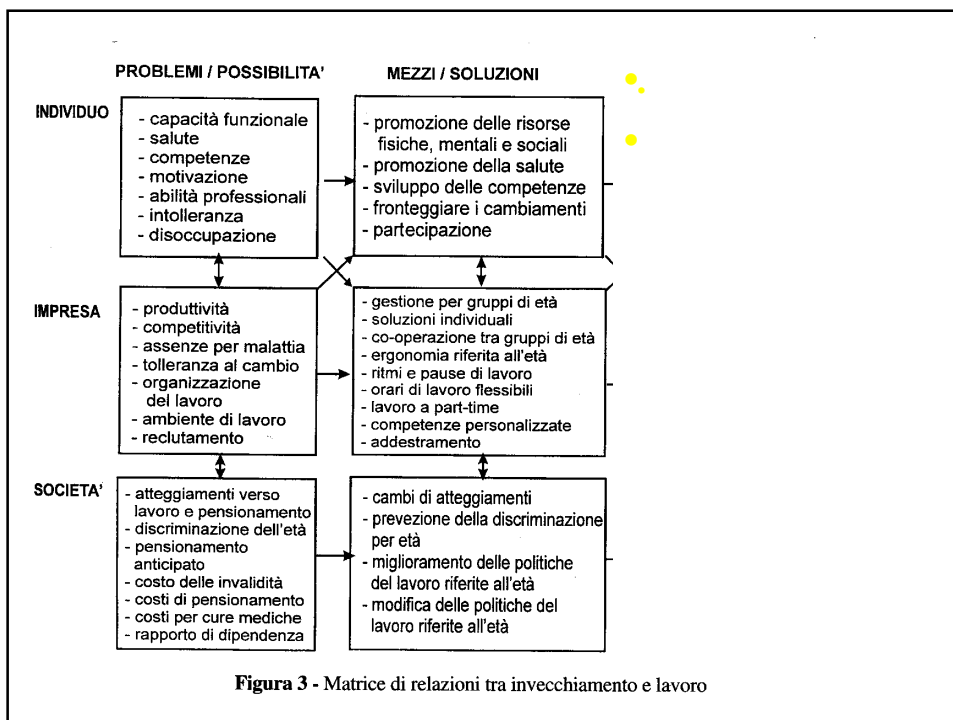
PROBLEMI / POSSIBILITA'

MEZZI / SOLUZIONI

INDIVIDUO

- capacità funzionale
- salute
- competenze
- motivazione
- abilità professionali
- intolleranza
- disoccupazione

- promozione delle risorse fisiche, mentali e sociali
- promozione della salute
- sviluppo delle competenze
- fronteggiare i cambiamenti
- partecipazione

IMPRESA

- produttività
- competitività
- assenze per malattia
- tolleranza al cambio
- organizzazione del lavoro
- ambiente di lavoro
- reclutamento

- gestione per gruppi di età
- soluzioni individuali
- co-operazione tra gruppi di età
- ergonomia riferita all'età
- ritmi e pause di lavoro
- orari di lavoro flessibili
- lavoro a part-time
- competenze personalizzate
- addestramento

SOCIETA'

- atteggiamenti verso lavoro e pensionamento
- discriminazione dell'età
- pensionamento anticipato
- costo delle invalidità
- costi di pensionamento
- costi per cure mediche
- rapporto di dipendenza

- cambi di atteggiamenti
- prevezione della discriminazione per età
- miglioramento delle politiche del lavoro riferite all'età
- modifica delle politiche del lavoro riferite all'età

Figura 3 - Matrice di relazioni tra invecchiamento e lavoro